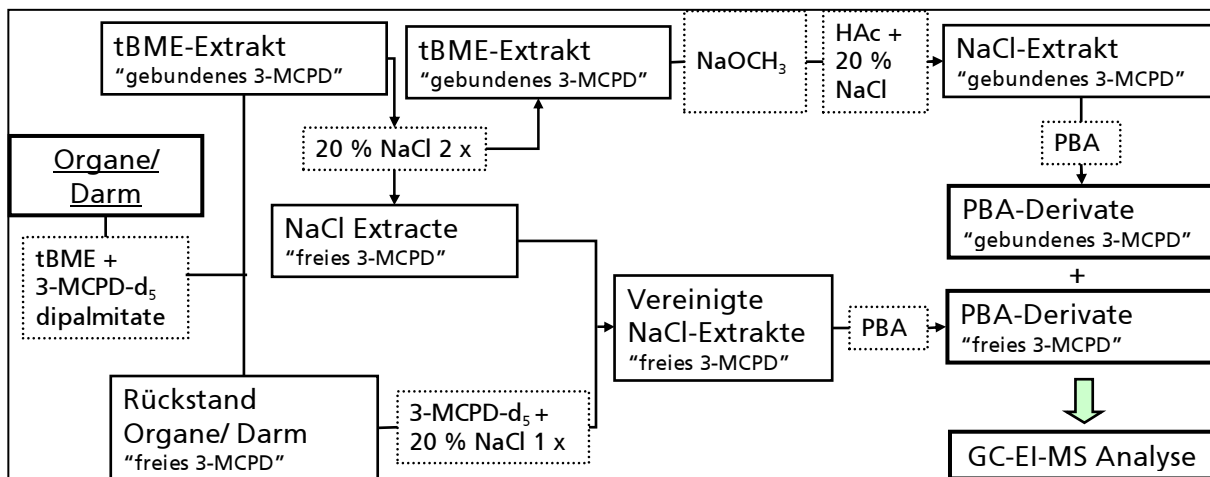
tBME-Extrakt
"gebundenes 3-MCPD"

tBME-Extrakt
"gebundenes 3-MCPD"

$NaOCH_3$

HAc + 20 % NaCl

NaCl-Extrakt
"gebundenes 3-MCPD"

Organe/ Darm

20 % NaCl 2 x

PBA

NaCl Extracte
"freies 3-MCPD"

PBA-Derivate
"gebundenes 3-MCPD"

tBME + 3-MCPD-$d_5$ dipalmitate

+

Vereinigte NaCl-Extrakte
"freies 3-MCPD"

PBA

PBA-Derivate
"freies 3-MCPD"

Rückstand Organe/ Darm
"freies 3-MCPD"

3-MCPD-$d_5$ + 20 % NaCl 1 x

GC-EI-MS Analyse